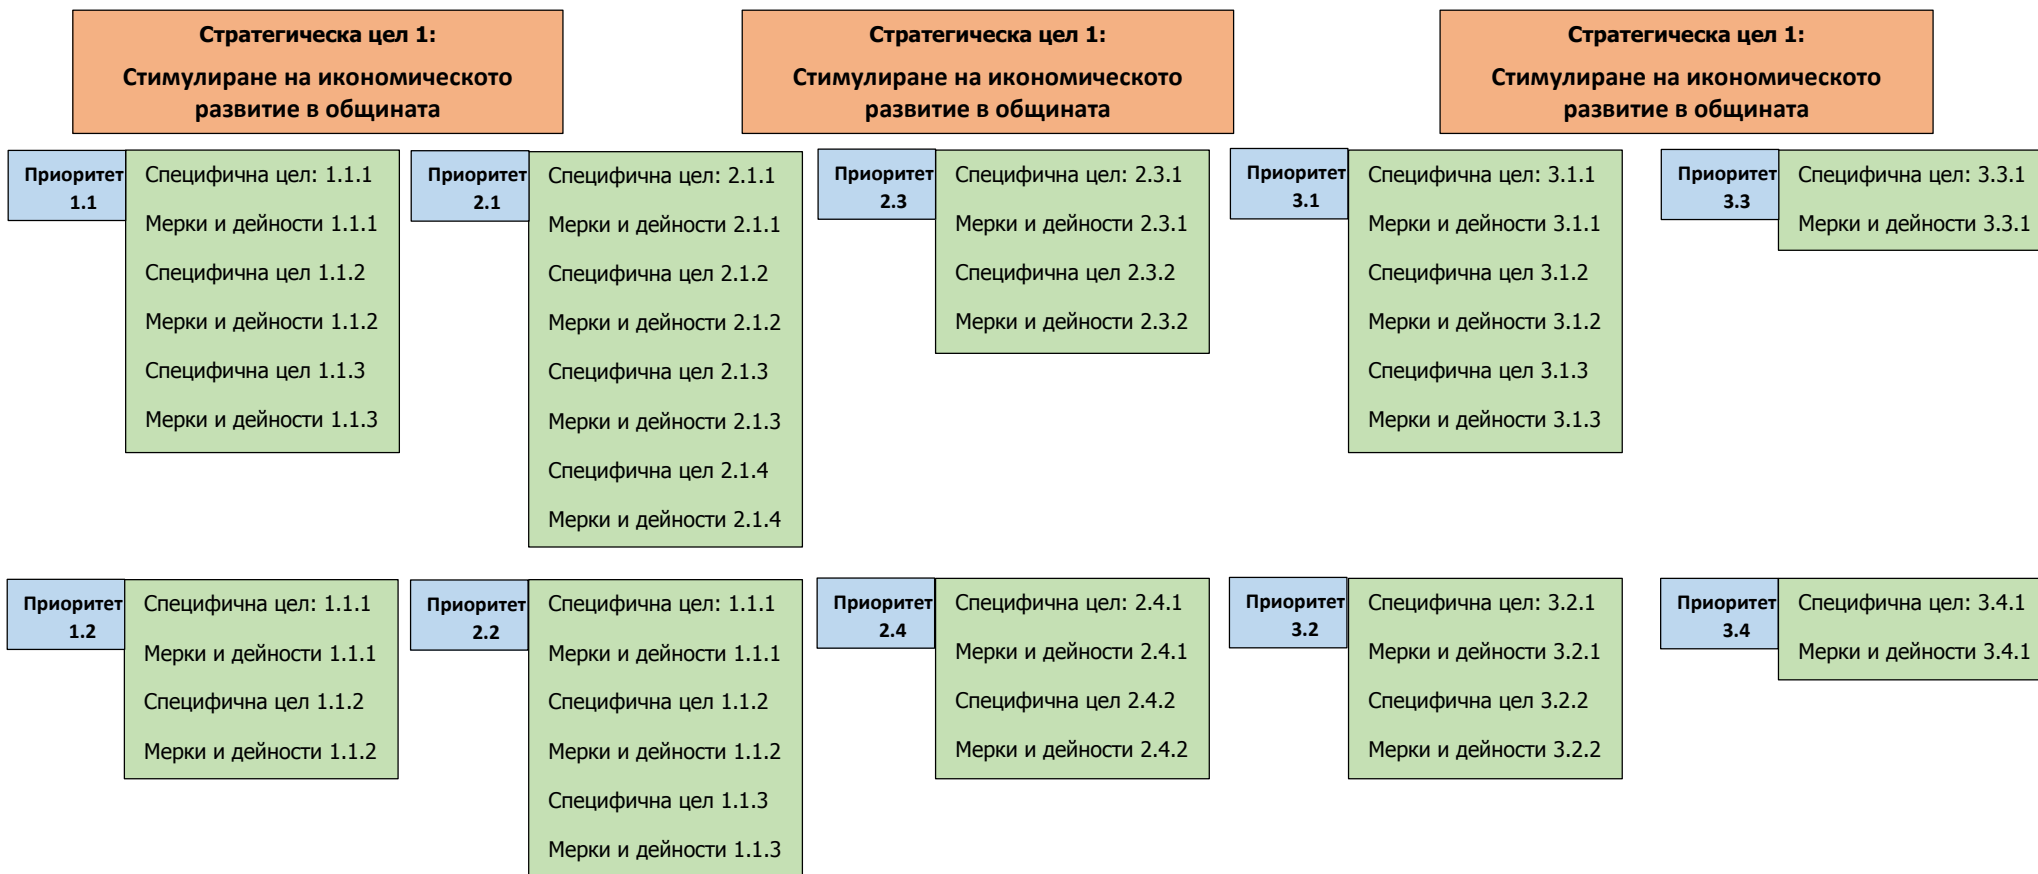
Стратегическа цел 1:
Стимулиране на икономическото развитие в общината

Стратегическа цел 1:
Стимулиране на икономическото развитие в общината

Стратегическа цел 1:
Стимулиране на икономическото развитие в общината

Приоритет 1.1
Специфична цел: 1.1.1
Мерки и дейности 1.1.1
Специфична цел 1.1.2
Мерки и дейности 1.1.2
Специфична цел 1.1.3
Мерки и дейности 1.1.3

Приоритет 2.1
Специфична цел: 2.1.1
Мерки и дейности 2.1.1
Специфична цел 2.1.2
Мерки и дейности 2.1.2
Специфична цел 2.1.3
Мерки и дейности 2.1.3
Специфична цел 2.1.4
Мерки и дейности 2.1.4

Приоритет 2.3
Специфична цел: 2.3.1
Мерки и дейности 2.3.1
Специфична цел 2.3.2
Мерки и дейности 2.3.2

Приоритет 3.1
Специфична цел: 3.1.1
Мерки и дейности 3.1.1
Специфична цел 3.1.2
Мерки и дейности 3.1.2
Специфична цел 3.1.3
Мерки и дейности 3.1.3

Приоритет 3.3
Специфична цел: 3.3.1
Мерки и дейности 3.3.1

Приоритет 1.2
Специфична цел: 1.1.1
Мерки и дейности 1.1.1
Специфична цел 1.1.2
Мерки и дейности 1.1.2

Приоритет 2.2
Специфична цел: 1.1.1
Мерки и дейности 1.1.1
Специфична цел 1.1.2
Мерки и дейности 1.1.2
Специфична цел 1.1.3
Мерки и дейности 1.1.3

Приоритет 2.4
Специфична цел: 2.4.1
Мерки и дейности 2.4.1
Специфична цел 2.4.2
Мерки и дейности 2.4.2

Приоритет 3.2
Специфична цел: 3.2.1
Мерки и дейности 3.2.1
Специфична цел 3.2.2
Мерки и дейности 3.2.2

Приоритет 3.4
Специфична цел: 3.4.1
Мерки и дейности 3.4.1